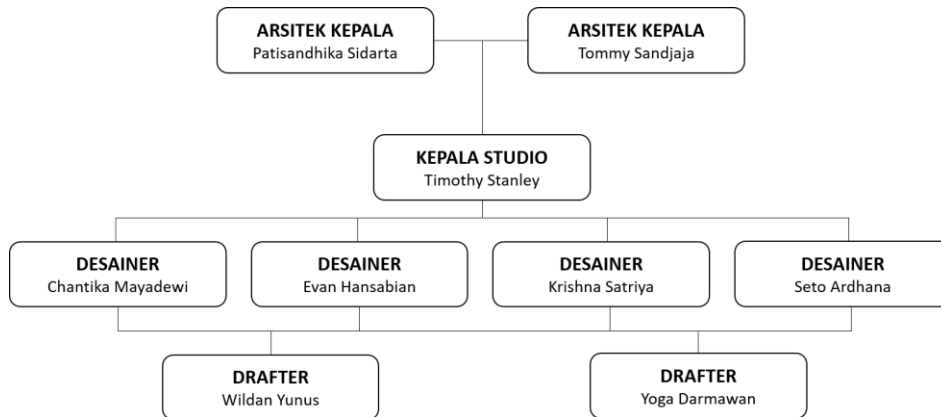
ARSITEK KEPALA
Patisandhika Sidarta

ARSITEK KEPALA
Tommy Sandjaja

KEPALA STUDIO
Timothy Stanley

DESAINER
Chantika Mayadewi

DESAINER
Evan Hansabian

DESAINER
Krishna Satriya

DESAINER
Seto Ardhana

DRAFTER
Wildan Yunus

DRAFTER
Yoga Darmawan